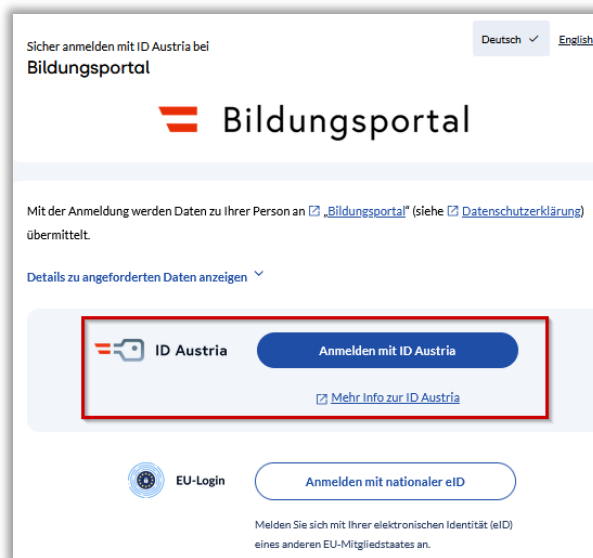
Sicher anmelden mit ID Austria bei
Bildungsportal

Deutsch ✓ English

Bildungsportal

Mit der Anmeldung werden Daten zu Ihrer Person an „Bildungsportal" (siehe Datenschutzerklärung) übermittelt.

Details zu angeforderten Daten anzeigen

ID Austria

Anmelden mit ID Austria

Mehr Info zur ID Austria

EU-Login

Anmelden mit nationaler eID

Melden Sie sich mit Ihrer elektronischen Identität (eID) eines anderen EU-Mitgliedstaates an.